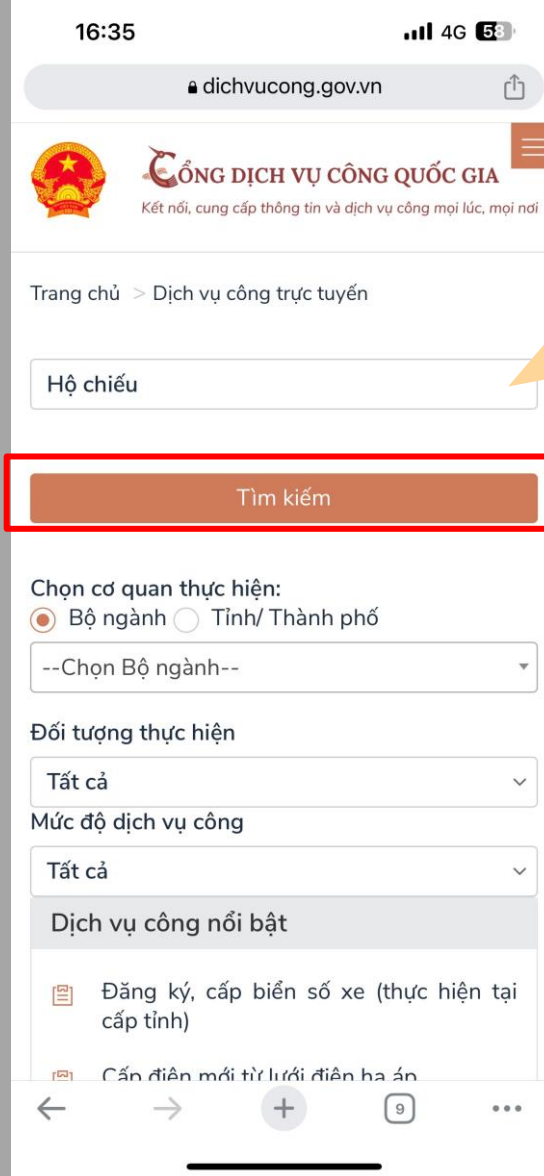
16:35
4G 58

dichvucong.gov.vn

CỔNG DỊCH VỤ CÔNG QUỐC GIA
Kết nối, cung cấp thông tin và dịch vụ công mọi lúc, mọi nơi

Trang chủ > Dịch vụ công trực tuyến

Hộ chiếu

Tìm kiếm

Chọn cơ quan thực hiện:
Bộ ngành Tỉnh/ Thành phố
--Chọn Bộ ngành--

Đối tượng thực hiện
Tất cả
Mức độ dịch vụ công
Tất cả

Dịch vụ công nổi bật

Đăng ký, cấp biển số xe (thực hiện tại cấp tỉnh)

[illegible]

9